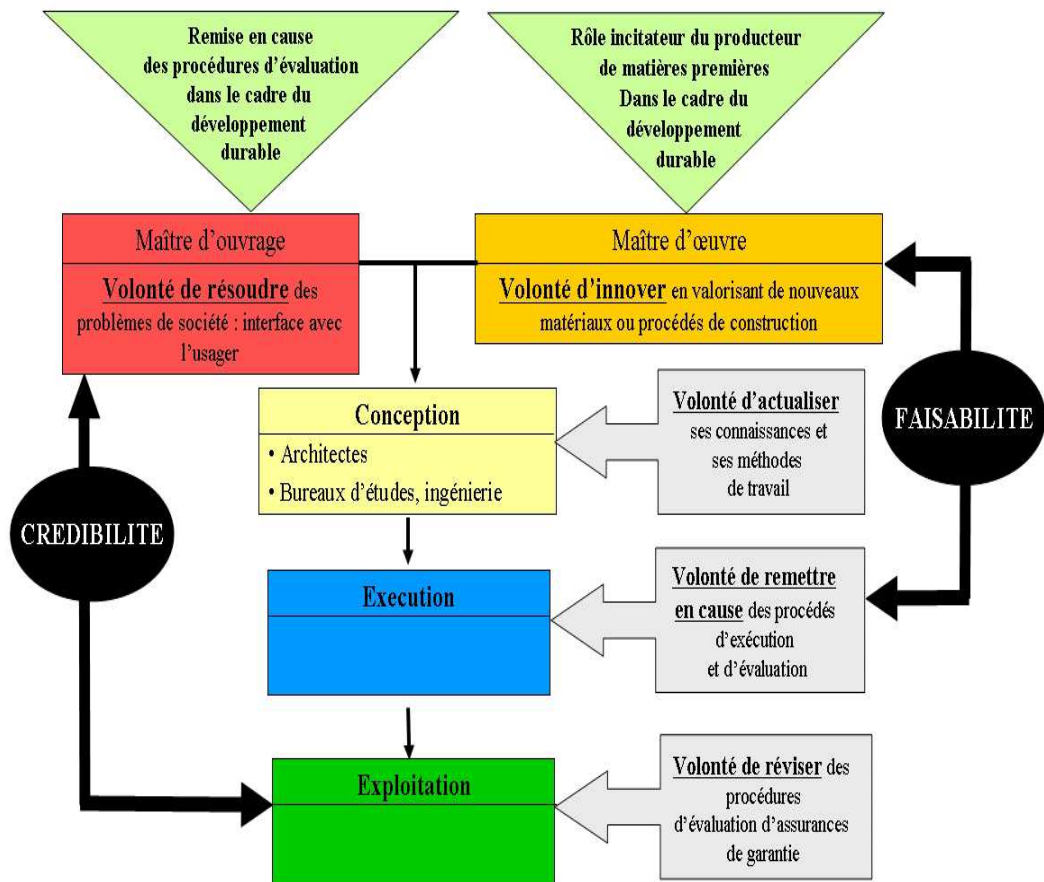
Remise en cause des procédures d'évaluation dans le cadre du développement durable

Rôle incitateur du producteur de matières premières Dans le cadre du développement durable

Maître d'ouvrage

Volonté de résoudre des problèmes de société : interface avec l'usager

Maître d'œuvre

Volonté d'innover en valorisant de nouveaux matériaux ou procédés de construction

Conception

• Architectes
• Bureaux d'études, ingénierie

Volonté d'actualiser ses connaissances et ses méthodes de travail

FAISABILITE

CREDIBILITE

Execution

Volonté de remettre en cause des procédés d'exécution et d'évaluation

Exploitation

Volonté de réviser des procédures d'évaluation d'assurances de garantie